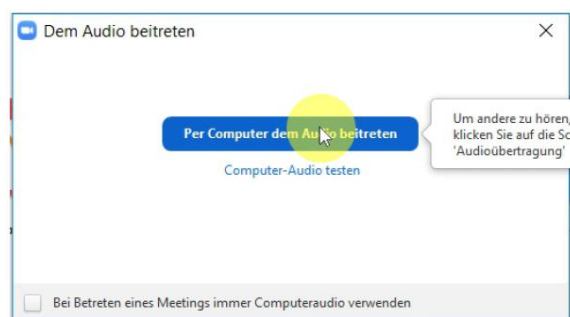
Dem Audio beitreten

×

Per Computer dem Audio beitreten

Computer-Audio testen

Um andere zu hören, klicken Sie auf die Sc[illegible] 'Audioübertragung'

Bei Betreten eines Meetings immer Computeraudio verwenden